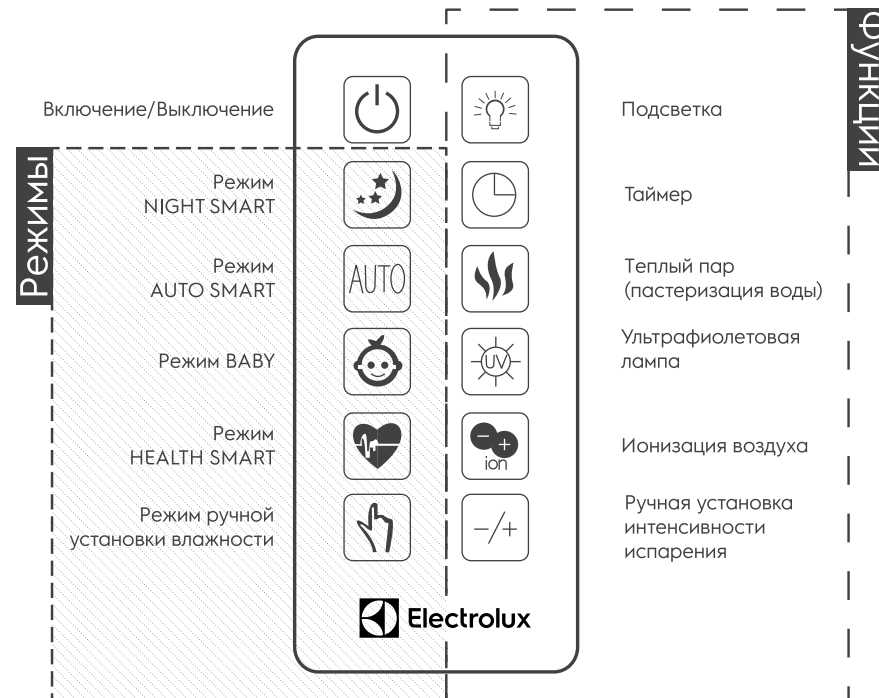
Функции

Режимы

Включение/Выключение

Подсветка

Режим NIGHT SMART

Таймер

Режим AUTO SMART

AUTO

Теплый пар (пастеризация воды)

Режим BABY

Ультрафиолетовая лампа

UV

Режим HEALTH SMART

Ионизация воздуха

ion

Режим ручной установки влажности

Ручная установка интенсивности испарения

−/+

Electrolux